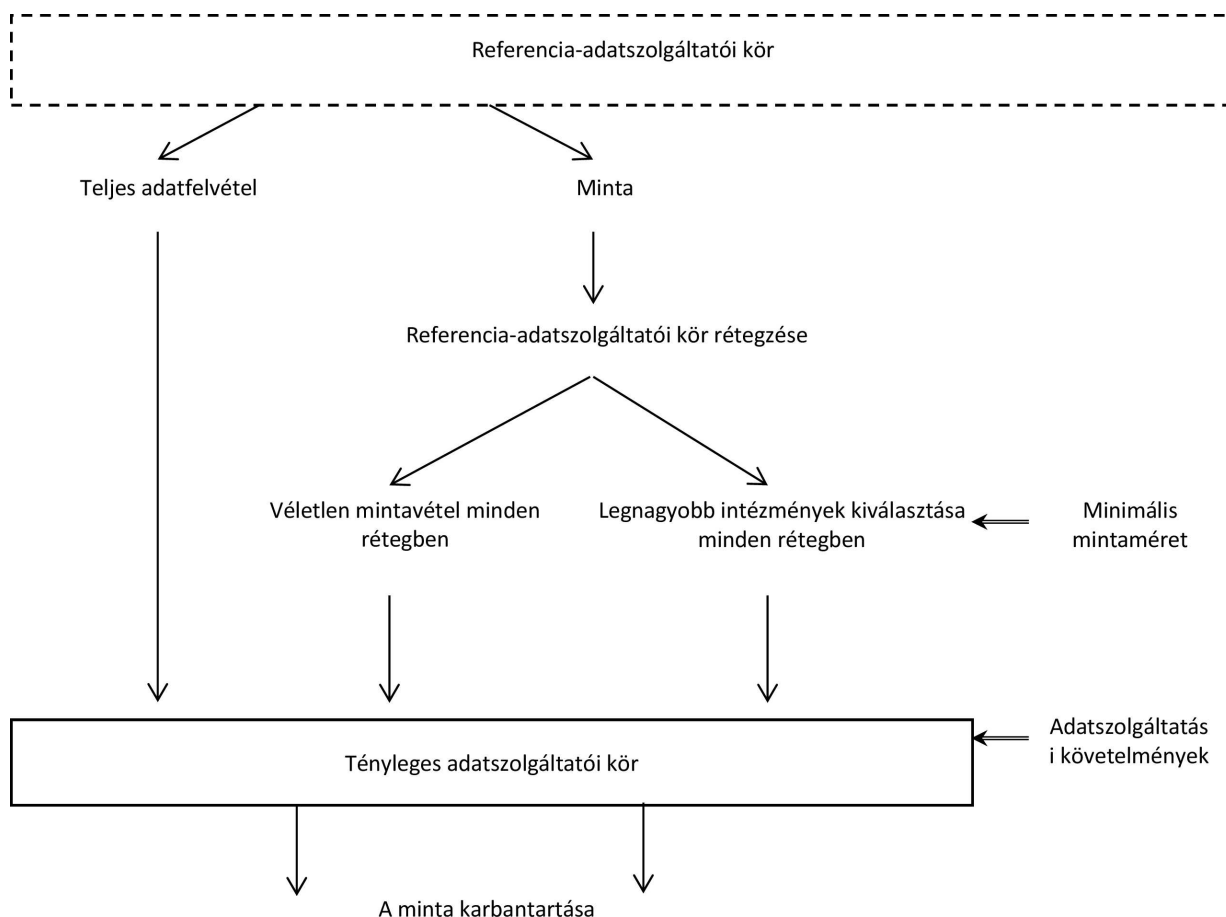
Referencia-adatszolgáltatói kör

Teljes adatfelvétel

Minta

Referencia-adatszolgáltatói kör rétegzése

Véletlen mintavétel minden rétegben

Legnagyobb intézmények kiválasztása minden rétegben

Minimális mintaméret

Tényleges adatszolgáltatói kör

Adatszolgáltatás i követelmények

A minta karbantartása